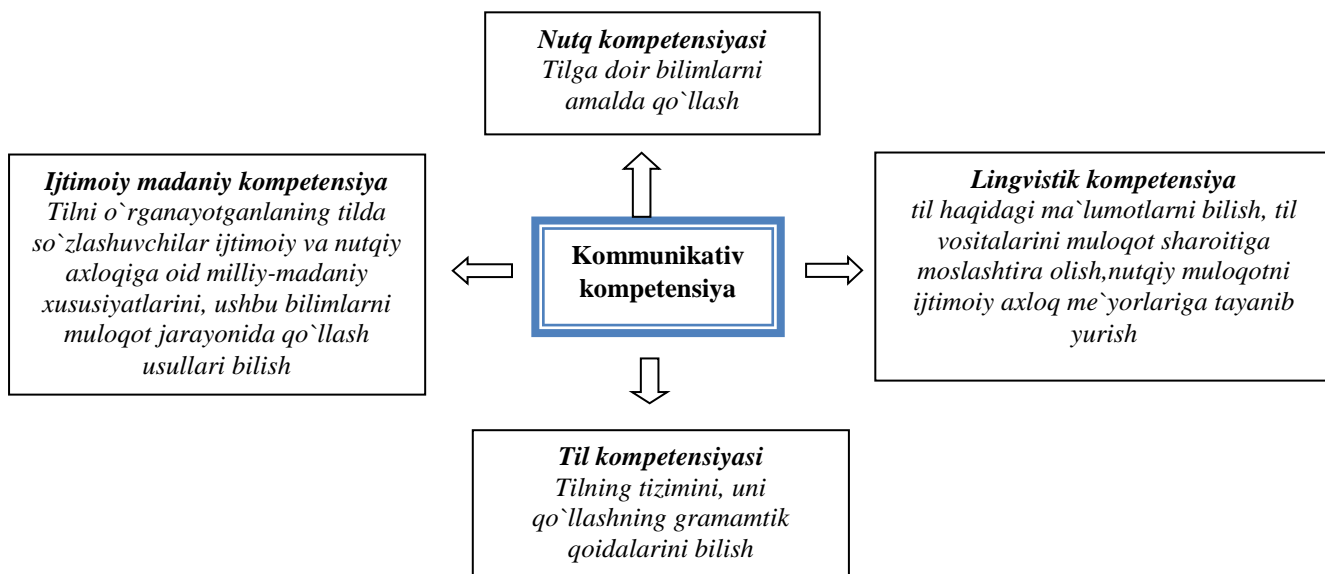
Nutq kompetensiyasi
Tilga doir bilimlarni amalda qo`llash

Ijtimoiy madaniy kompetensiya
Tilni o`rganayotganlaning tilda so`zlashuvchilar ijtimoiy va nutqiy axloqiga oid milliy-madaniy xususiyatlarini, ushbu bilimlarni muloqot jarayonida qo`llash usullari bilish

Kommunikativ kompetensiya

Lingvistik kompetensiya
til haqidagi ma`lumotlarni bilish, til vositalarini muloqot sharoitiga moslashtira olish,nutqiy muloqotni ijtimoiy axloq me`yorlariga tayanib yurish

Til kompetensiyasi
Tilning tizimini, uni qo`llashning gramamtik qoidalarini bilish